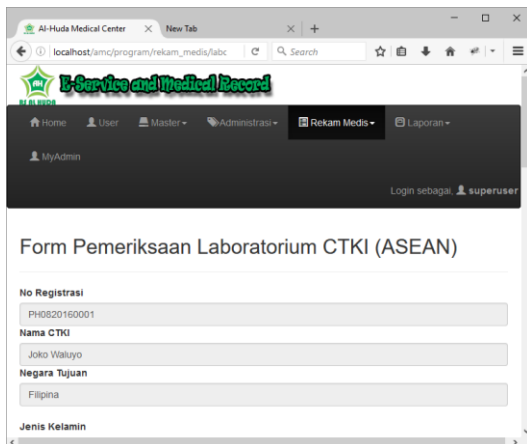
Al-Huda Medical Center × New Tab × +

localhost/amc/program/rekam_medis/labc Search

AL HUDA E-Service and Medical Record

Home User Master Administrasi Rekam Medis Laporan

MyAdmin

Login sebagai, superuser

Form Pemeriksaan Laboratorium CTKI (ASEAN)

No Registrasi

PH0820160001

Nama CTKI

Joko Waluyo

Negara Tujuan

Filipina

Jenis Kelamin